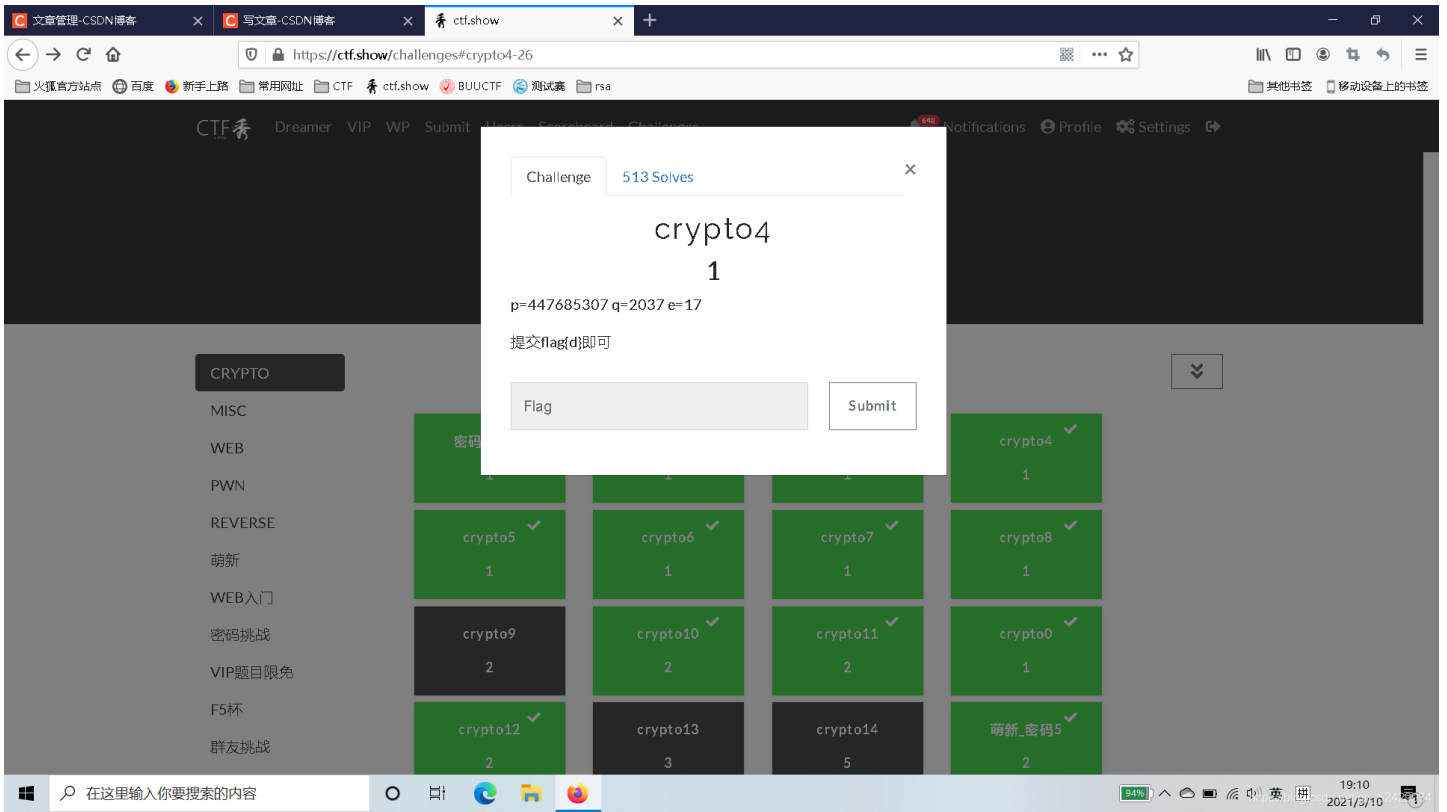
文章管理-CSDN博客 × 写文章-CSDN博客 × ctf.show × +

https://ctf.show/challenges#crypto4-26

火狐官方站点 百度 新手上路 常用网址 CTF ctf.show BUUCTF 测试赛 rsa 其他书签 移动设备上的书签

CTF秀 Dreamer VIP WP Submit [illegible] 648 Notifications Profile Settings

Challenge 513 Solves ×

crypto4

1

p=447685307 q=2037 e=17

提交flag{d}即可

Flag Submit

CRYPTO
MISC
WEB
PWN
REVERSE
萌新
WEB入门
密码挑战
VIP题目限免
F5杯
群友挑战

| 密码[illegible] 1 | 1 | 1 | crypto4 1 |
|---|---|---|---|
| crypto5 1 | crypto6 1 | crypto7 1 | crypto8 1 |
| crypto9 2 | crypto10 2 | crypto11 2 | crypto0 1 |
| crypto12 2 | crypto13 3 | crypto14 5 | 萌新_密码5 2 |

在这里输入你要搜索的内容 94% 英 19:10 2021/3/10